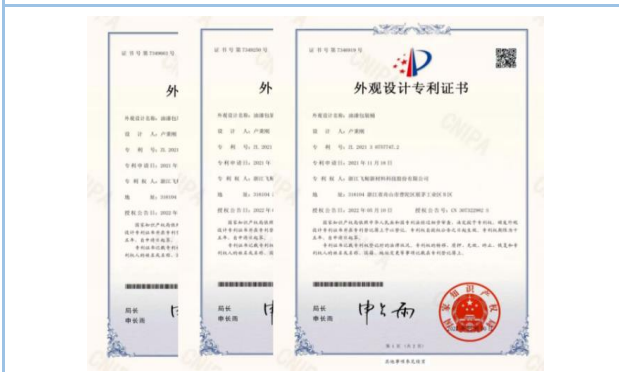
证书号第7340018号

外观设计专利证书

外观设计名称：油漆包装桶

设计人：卢蔡刚

专利号：ZL 2021 3 0707747.2

专利申请日：2021年11月18日

专利权人：浙江飞翔新材料科技股份有限公司

地址：316104 浙江省舟山市普陀区展茅工业区B区

授权公告日：2022年05月10日

授权公告号：CN 307322992 S

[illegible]

局长
申长雨

共1页（第1页）

证书号第7340650号

外

外观设计名称：油漆包装桶

设计人：卢蔡刚

专利号：ZL 2021

专利申请日：2021年

专利权人：浙江飞翔新材料科技股份有限公司

地址：316104

授权公告日：2022年

局长
申长雨

证书号第7340680号

外

外观设计名称：油漆包

设计人：卢蔡刚

专利号：ZL 2021

专利申请日：2021年

专利权人：浙江飞

地址：316104

授权公告日：2022年

局长
申长雨

CNIPA